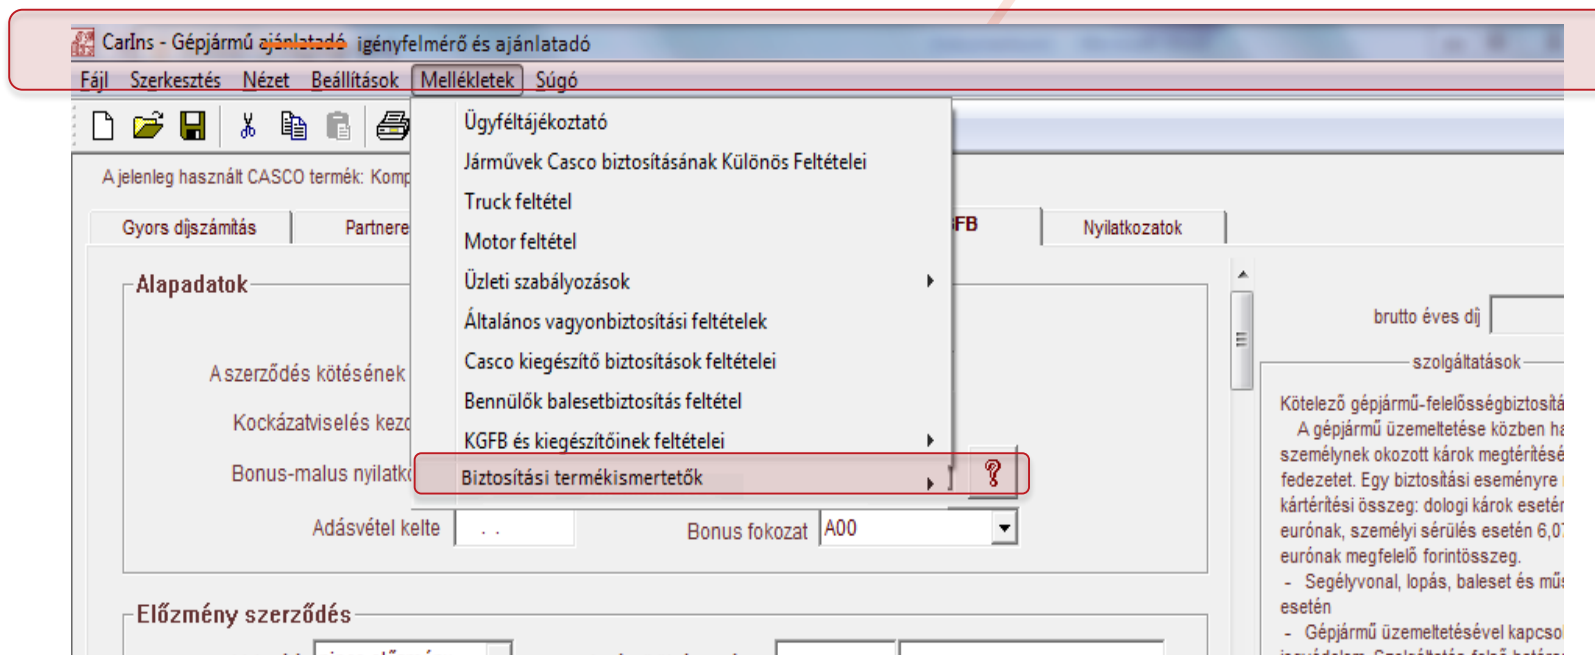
CarIns - Gépjármű ajánlatadó igényfelmérő és ajánlatadó

Fájl Szerkesztés Nézet Beállítások Mellékletek Súgó

A jelenleg használt CASCO termék: Komp

Gyors díjszámítás Partnere FB Nyilatkozatok

Alapadatok

A szerződés kötésének

Kockázatviselés kezd

Bonus-malus nyilatk

Adásvétel kelte . .

Bonus fokozat A00

Előzmény szerződés

Ügyféltájékoztató
Járművek Casco biztosításának Különös Feltételei
Truck feltétel
Motor feltétel
Üzleti szabályozások
Általános vagyonbiztosítási feltételek
Casco kiegészítő biztosítások feltételei
Bennülők balesetbiztosítás feltétel
KGFB és kiegészítőinek feltételei
Biztosítási termékismertetők

brutto éves díj

szolgáltatások

Kötelező gépjármű-felelősségbiztosítá
A gépjármű üzemeltetése közben ha
személynek okozott károk megtérítésé
fedezetet. Egy biztosítási eseményre
kártérítési összeg: dologi károk esetén
eurónak, személyi sérülés esetén 6,0
eurónak megfelelő forintösszeg.
- Segélyvonal, lopás, baleset és mű
esetén
- Gépjármű üzemeltetésével kapcsol
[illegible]